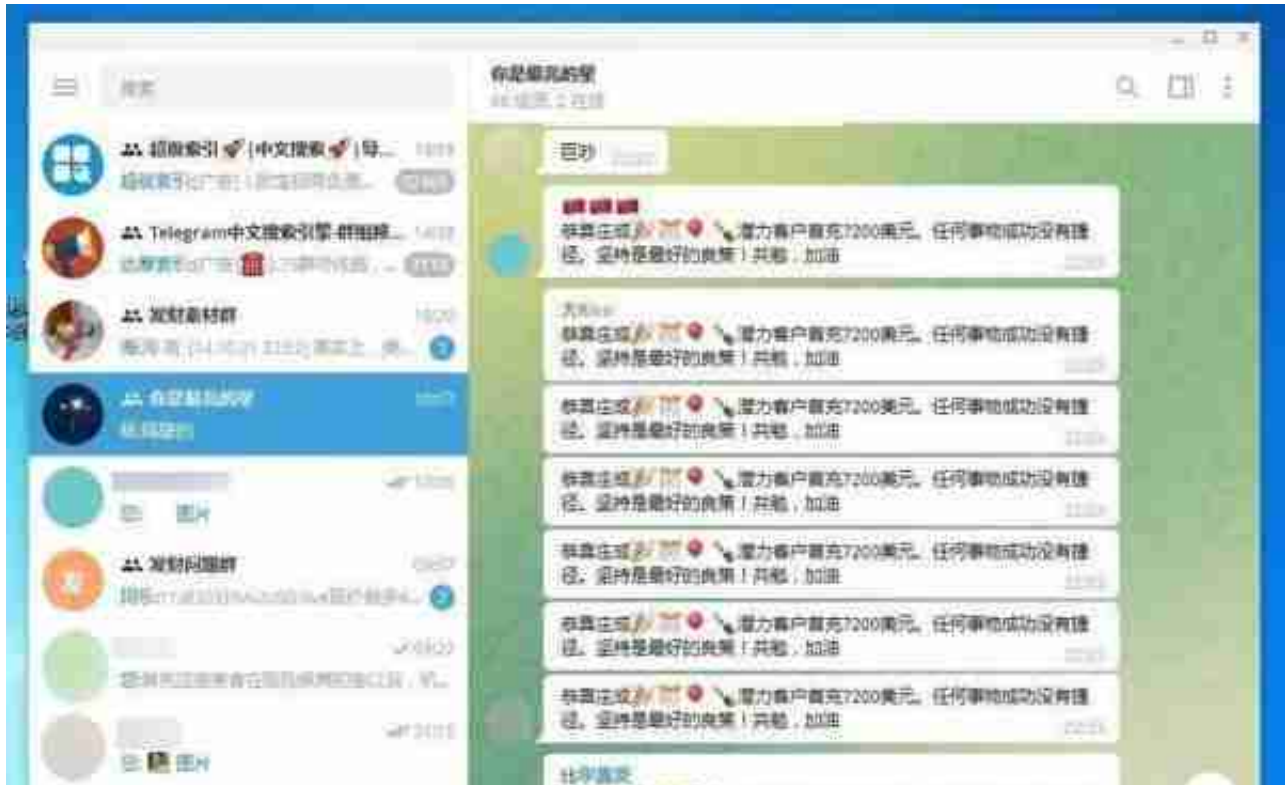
搜索

超级索引🚀 [中文搜索🚀] 导...
超级索引 [广告] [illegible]

Telegram中文搜索引擎-群组频...
达摩索引 [广告] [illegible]

发财新材群
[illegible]

你是最亮的星
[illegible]

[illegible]
图片

发财问题群
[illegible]

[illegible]

图片

你是最亮的星
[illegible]

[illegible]

恭喜庄哥 潜力客户首充7200美元。任何事物成功没有捷径，坚持是最好的良策！共勉，加油

恭喜庄哥 潜力客户首充7200美元。任何事物成功没有捷径，坚持是最好的良策！共勉，加油

恭喜庄哥 潜力客户首充7200美元。任何事物成功没有捷径，坚持是最好的良策！共勉，加油

恭喜庄哥 潜力客户首充7200美元。任何事物成功没有捷径，坚持是最好的良策！共勉，加油

恭喜庄哥 潜力客户首充7200美元。任何事物成功没有捷径，坚持是最好的良策！共勉，加油

恭喜庄哥 潜力客户首充7200美元。任何事物成功没有捷径，坚持是最好的良策！共勉，加油

恭喜庄哥 潜力客户首充7200美元。任何事物成功没有捷径，坚持是最好的良策！共勉，加油

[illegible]